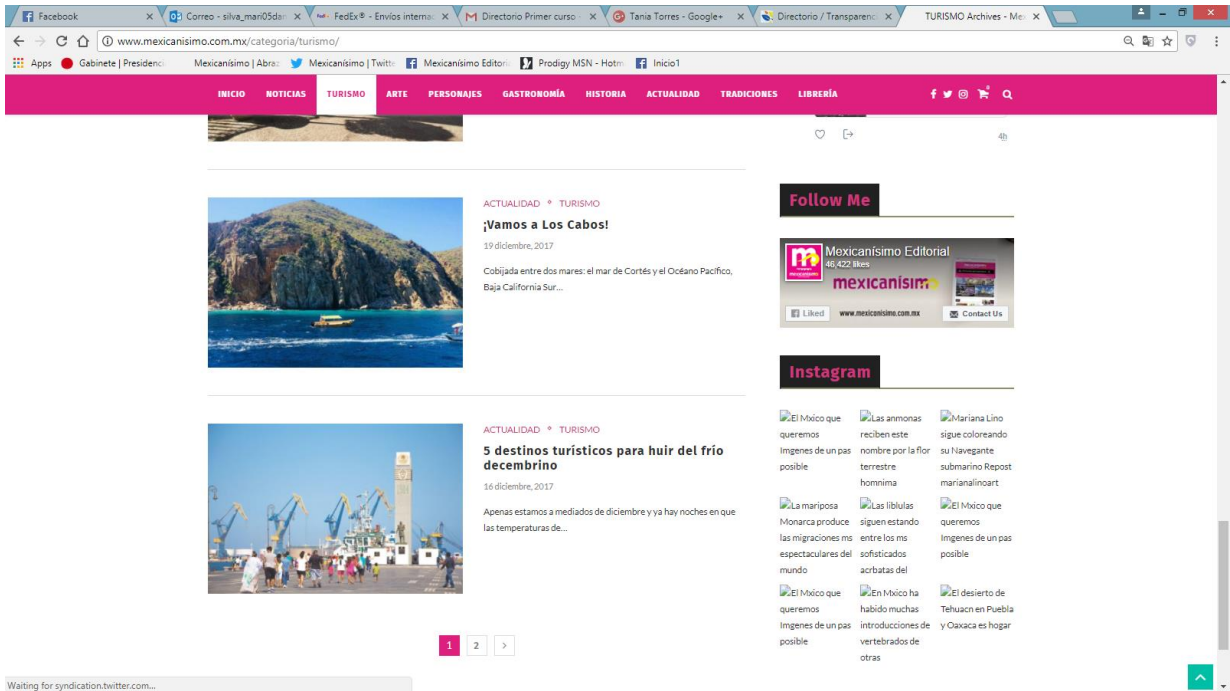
Facebook | Correo - silva_mari05dar | FedEx® - Envíos internac | Directorio Primer curso | Tania Torres - Google+ | Directorio / Transparenc | TURISMO Archives - Mex

www.mexicanisimo.com.mx/categoria/turismo/

Apps | Gabinete | Presidenci | Mexicanísimo | Abraz | Mexicanísimo | Twitte | Mexicanísimo Editoria | Prodigy MSN - Hotm | Inicio1

INICIO NOTICIAS TURISMO ARTE PERSONAJES GASTRONOMÍA HISTORIA ACTUALIDAD TRADICIONES LIBRERÍA

4h

ACTUALIDAD ° TURISMO

¡Vamos a Los Cabos!

19 diciembre, 2017

Cobijada entre dos mares: el mar de Cortés y el Océano Pacífico, Baja California Sur...

ACTUALIDAD ° TURISMO

5 destinos turísticos para huir del frío decembrino

16 diciembre, 2017

Apenas estamos a mediados de diciembre y ya hay noches en que las temperaturas de...

1 2 >

Follow Me

Mexicanísimo Editorial
46,422 likes
mexicanisimo
Liked
www.mexicanisimo.com.mx
Contact Us

Instagram

El Mxico que queremos Imgenes de un pas posible

Las anmonas reciben este nombre por la flor terrestre homnima

Mariana Lino sigue coloreando su Navegante submarino Repost marianalinoart

La mariposa Monarca produce las migraciones ms espectaculares del mundo

Las liblulas siguen estando entre los ms sofisticados acrbatas del

El Mxico que queremos Imgenes de un pas posible

El Mxico que queremos Imgenes de un pas posible

En Mxico ha habido muchas introducciones de vertebrados de otras

El desierto de Tehuacn en Puebla y Oaxaca es hogar

Waiting for syndication.twitter.com...